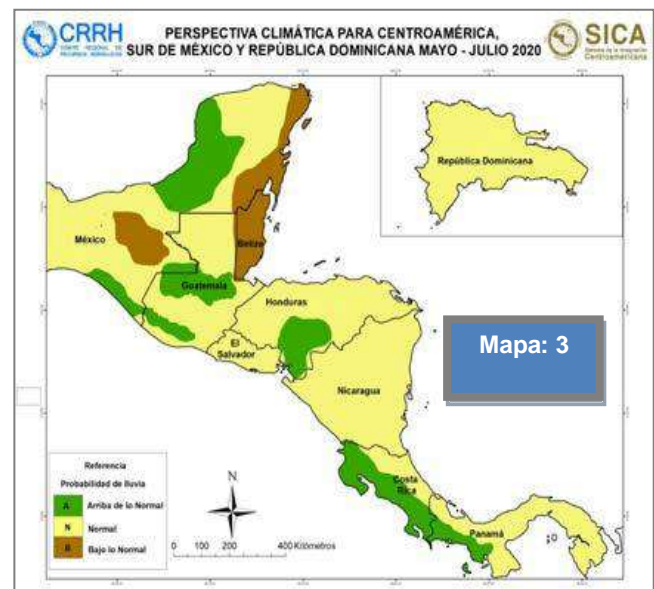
CRRH
COMITÉ REGIONAL DE RECURSOS HIDRÁULICOS

PERSPECTIVA CLIMÁTICA PARA CENTROAMÉRICA, SUR DE MÉXICO Y REPÚBLICA DOMINICANA MAYO - JULIO 2020

SICA
Sistema de la Integración Centroamericana

República Dominicana

México

Belize

Guatemala

Honduras

El Salvador

Nicaragua

Costa Rica

Panamá

Mapa: 3

Referencia
Probabilidad de lluvia

A Arriba de lo Normal
N Normal
B Bajo lo Normal

N

0 100 200 400 Kilómetros